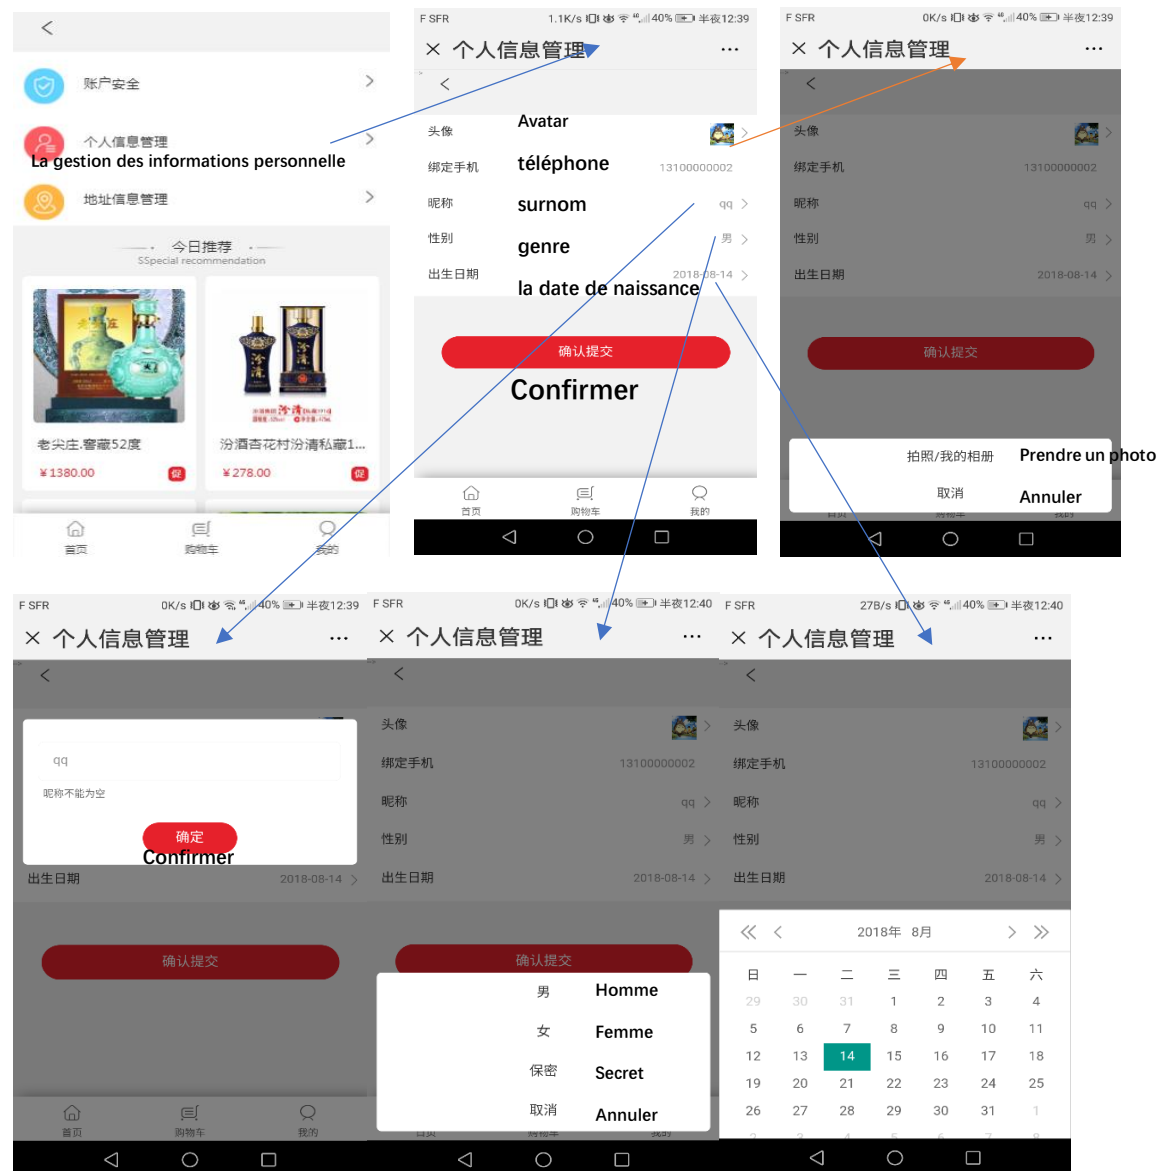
<

账户安全 >

个人信息管理 >

La gestion des informations personnelle

地址信息管理 >

今日推荐

SSpecial recommendation

老尖庄.窖藏52度

¥1380.00 促

汾酒杏花村汾清私藏1...

¥278.00 促

首页 购物车 我的

F SFR 1.1K/s 40% 半夜12:39

× 个人信息管理 ···

<

头像 Avatar

绑定手机 téléphone 13100000002

昵称 surnom qq >

性别 genre 男 >

出生日期 la date de naissance 2018-08-14 >

确认提交

Confirmer

首页 购物车 我的

F SFR 0K/s 40% 半夜12:39

× 个人信息管理 ···

<

头像

绑定手机 13100000002

昵称 qq >

性别 男 >

出生日期 2018-08-14 >

确认提交

拍照/我的相册 Prendre un photo

取消 Annuler

F SFR 0K/s 40% 半夜12:39

× 个人信息管理 ···

<

qq

昵称不能为空

确定

Confirmer

出生日期 2018-08-14 >

确认提交

首页 购物车 我的

F SFR 0K/s 40% 半夜12:40

× 个人信息管理 ···

<

头像

绑定手机 13100000002

昵称 qq >

性别 男 >

出生日期 2018-08-14 >

确认提交

男 Homme

女 Femme

保密 Secret

取消 Annuler

F SFR 27B/s 40% 半夜12:40

× 个人信息管理 ···

<

头像

绑定手机 13100000002

昵称 qq >

性别 男 >

出生日期 2018-08-14 >

« < 2018年 8月 > »

| 日 | 一 | 二 | 三 | 四 | 五 | 六 |
|---|---|---|---|---|---|---|
| 29 | 30 | 31 | 1 | 2 | 3 | 4 |
| 5 | 6 | 7 | 8 | 9 | 10 | 11 |
| 12 | 13 | 14 | 15 | 16 | 17 | 18 |
| 19 | 20 | 21 | 22 | 23 | 24 | 25 |
| 26 | 27 | 28 | 29 | 30 | 31 | 1 |